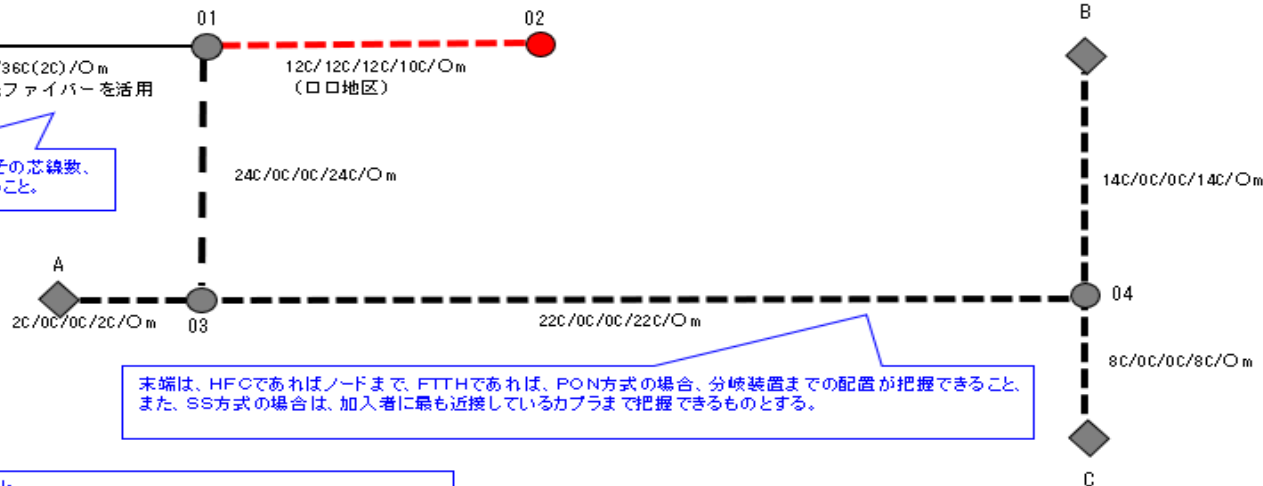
01

02

B

/36C(2C)/〇m
スファイバーを活用

12C/12C/12C/10C/〇m
（〇〇地区）

その芯線数、
こと。

24C/0C/0C/24C/〇m

14C/0C/0C/14C/〇m

A

2C/0C/0C/2C/〇m

03

22C/0C/0C/22C/〇m

04

8C/0C/0C/8C/〇m

末端は、HFCであればノードまで、FTTHであれば、PON方式の場合、分岐装置までの配置が把握できること、また、SS方式の場合は、加入者に最も近接しているカプラまで把握できるものとする。

C

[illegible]